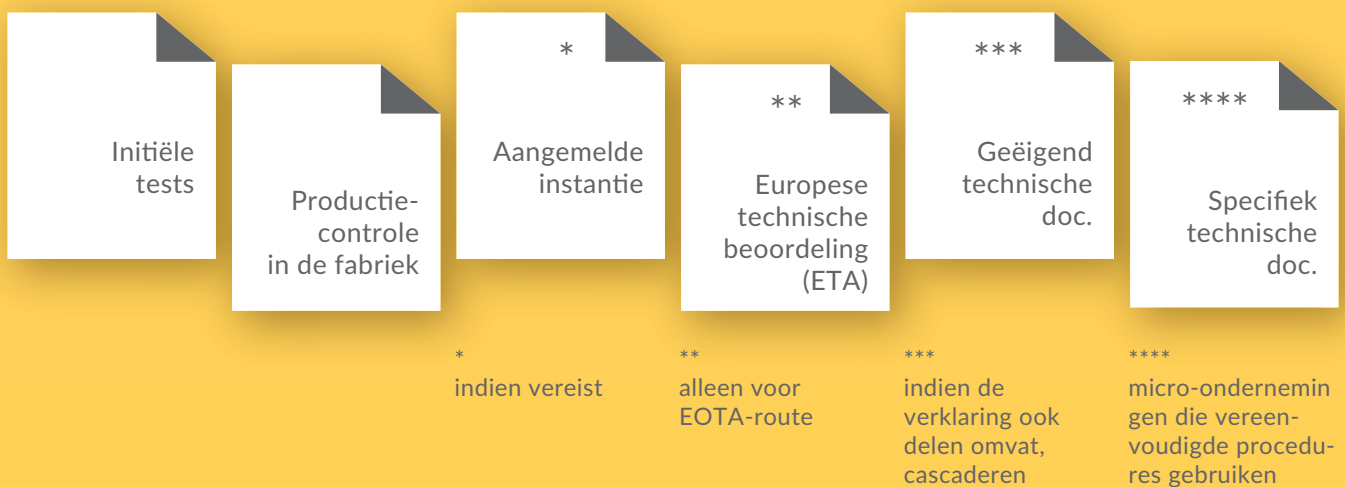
Initiële tests

Productiecontrole in de fabriek

*

Aangemelde instantie

**

Europese technische beoordeling (ETA)

***

Geëigend technische doc.

****

Specifiek technische doc.

*
indien vereist

**
alleen voor EOTA-route

***
indien de verklaring ook delen omvat, cascaderen

****
micro-ondernemingen die vereenvoudigde procedures gebruiken